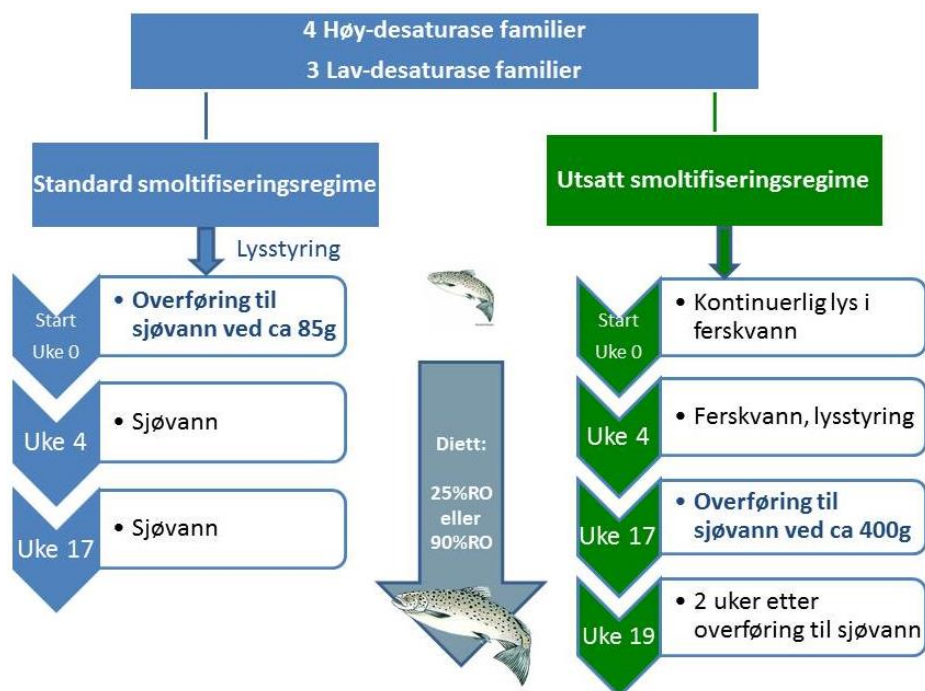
4 Høy-desaturase familier
3 Lav-desaturase familier

Standard smoltifiseringsregime

Lysstyring

Start
Uke 0

• Overføring til sjøvann ved ca 85g

Uke 4

• Sjøvann

Uke 17

• Sjøvann

Diett:
25%RO
eller
90%RO

Utsatt smoltifiseringsregime

Start
Uke 0

• Kontinuerlig lys i ferskvann

Uke 4

• Ferskvann, lysstyring

Uke 17

• Overføring til sjøvann ved ca 400g

Uke 19

• 2 uker etter overføring til sjøvann